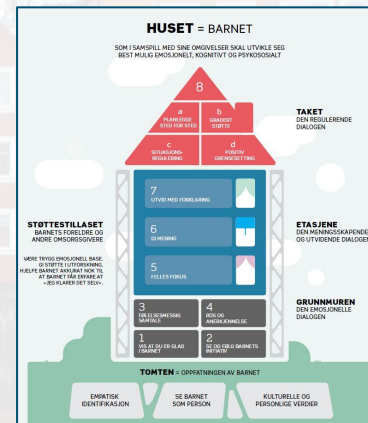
HUSET = BARNET

SOM I SAMSPILL MED SINE OMGIVELSER SKAL UTVIKLE SEG BEST MULIG EMOSJONELT, KOGNITIVT OG PSYKOSOSIALT

8

a
PLANLEGGE STEG FOR STEG

b
GRADERT STØTTE

c
SITUASJONS-REGULERING

d
POSITIV GRENSESETTING

TAKET
DEN REGULERENDE DIALOGEN

STØTTESTILLASET
BARNETS FORELDRE OG ANDRE OMSORGSGIVERE

VÆRE TRYGG EMOSJONELL BASE. GI STØTTE I UTFORSKNING. HJELPE BARNET AKKURAT NOK TIL AT BARNET FÅR ERFARE AT «JEG KLARER DET SELV».

7
UTVID MED FORKLARING

6
GI MENING

5
FELLES FOKUS

ETASJENE
DEN MENINGSSKAPENDE OG UTVIDENDE DIALOGEN

3
FØLELSESMESSIG SAMTALE

4
ROS OG ANERKJENNELSE

1
VIS AT DU ER GLAD I BARNET

2
SE OG FØLG BARNETS INITIATIV

GRUNNMUREN
DEN EMOSJONELLE DIALOGEN

TOMTEN = OPPFATNINGEN AV BARNET

EMPATISK IDENTIFIKASJON

SE BARNET SOM PERSON

KULTURELLE OG PERSONLIGE VERDIER